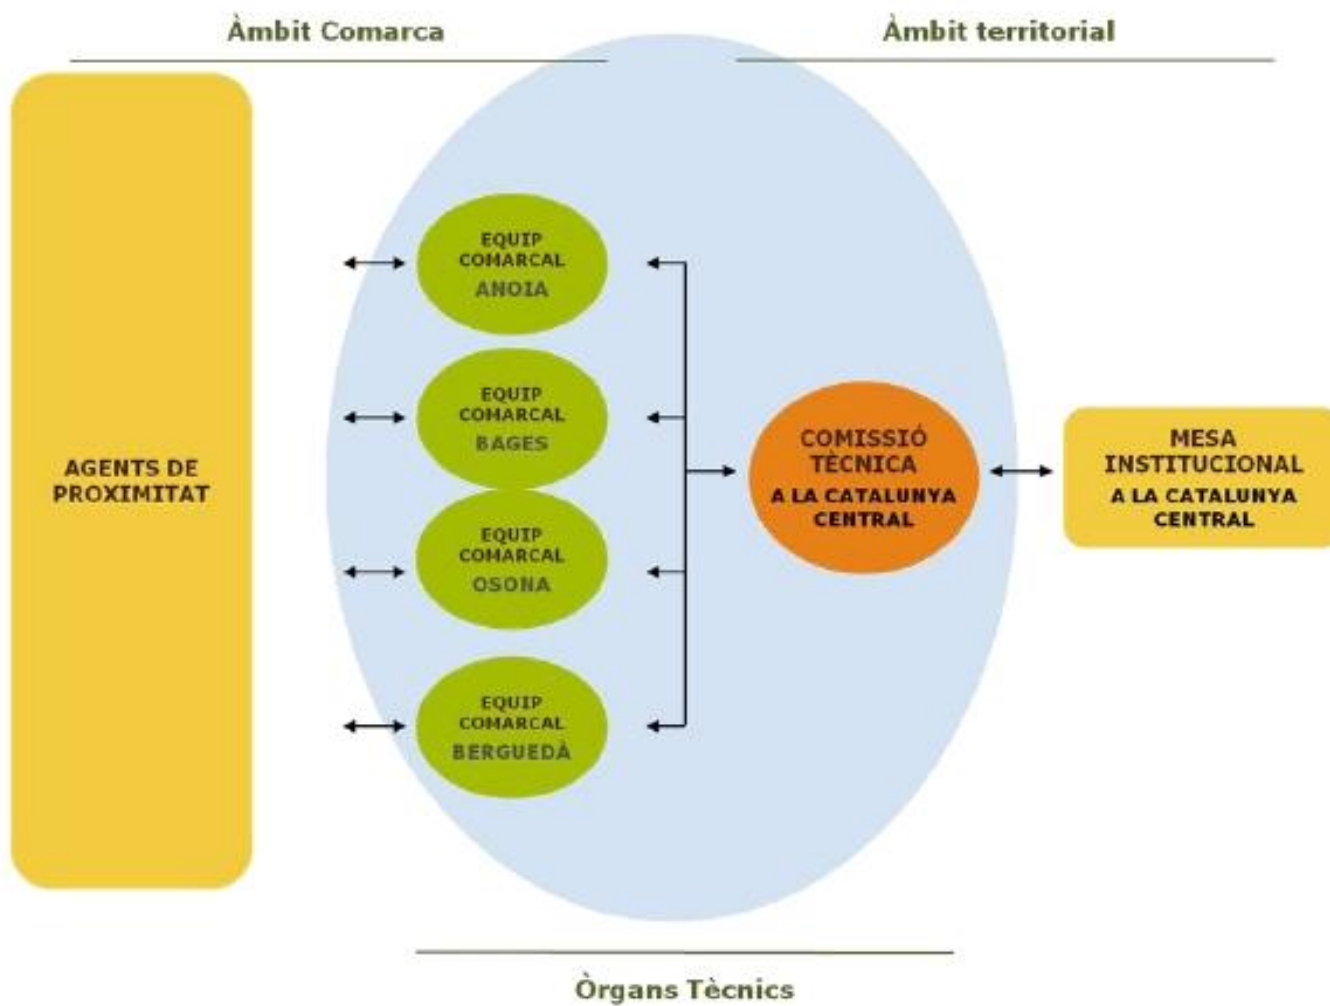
Àmbit Comarca

Àmbit territorial

AGENTS DE PROXIMITAT

EQUIP COMARCAL ANOIA

EQUIP COMARCAL BAGES

EQUIP COMARCAL OSONA

EQUIP COMARCAL BERGUEDÀ

COMISSIÓ TÈCNICA A LA CATALUNYA CENTRAL

MESA INSTITUCIONAL A LA CATALUNYA CENTRAL

Òrgans Tècnics